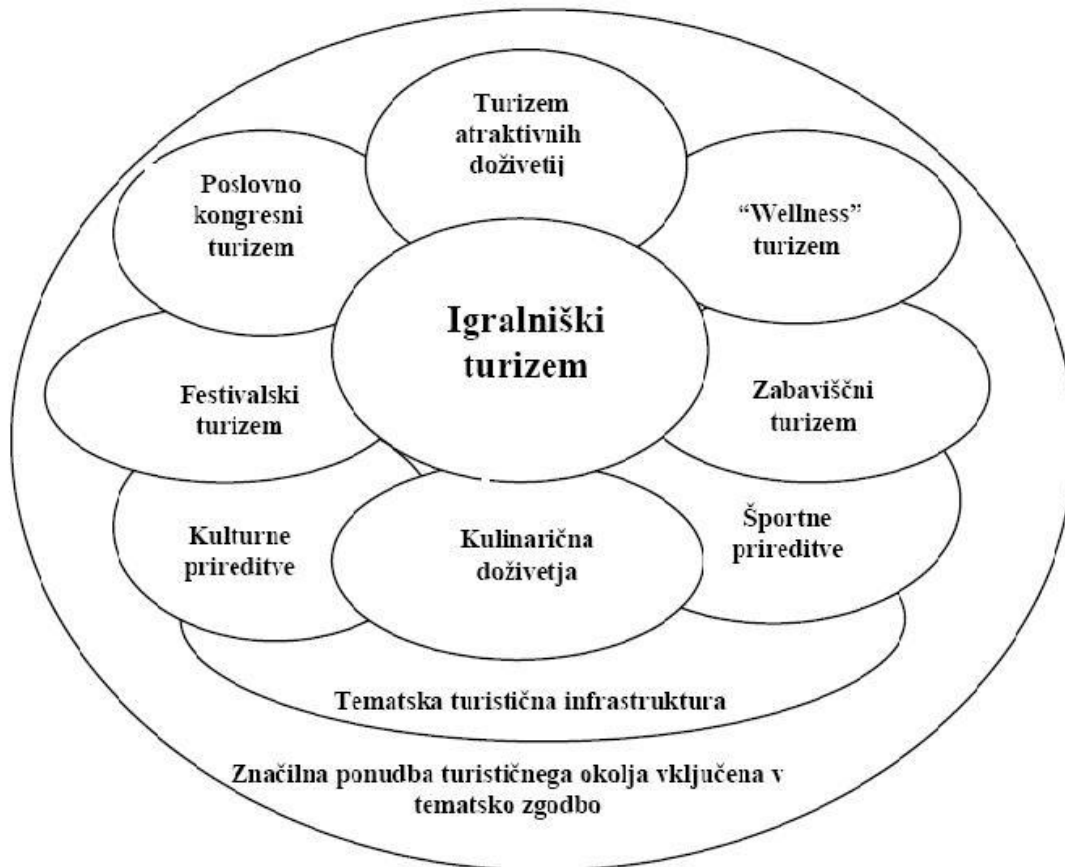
Turizem atraktivnih doživetij

Poslovno kongresni turizem

"Wellness" turizem

Igralniški turizem

Festivalski turizem

Zabaviščni turizem

Kulturne prireditve

Kulinarična doživetja

Športne prireditve

Tematska turistična infrastruktura

Značilna ponudba turističnega okolja vključena v tematsko zgodbo